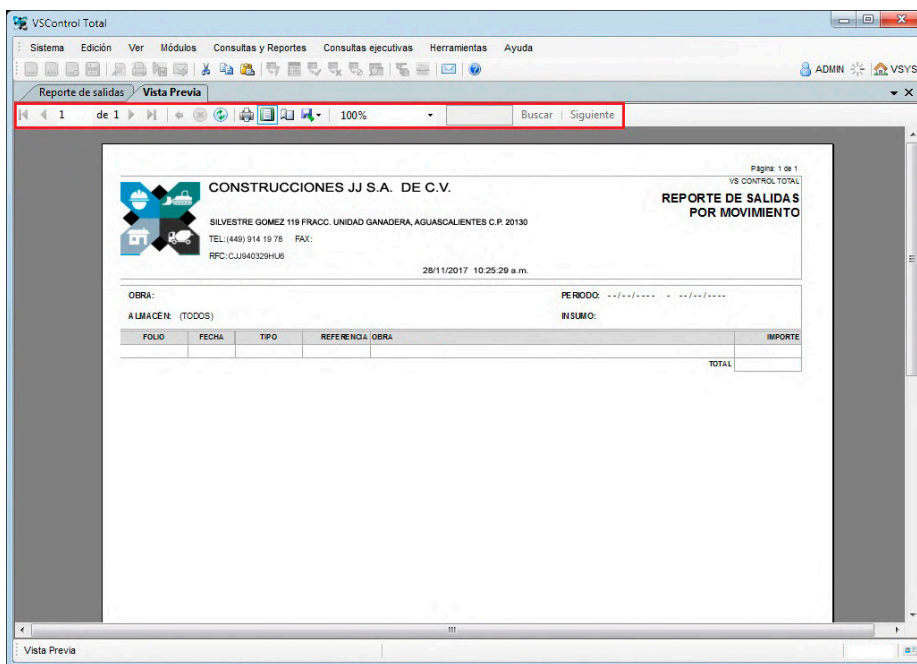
VSControl Total

Sistema Edición Ver Módulos Consultas y Reportes Consultas ejecutivas Herramientas Ayuda

ADMIN VSYS

Reporte de salidas Vista Previa

1 de 1 100% Buscar Siguiente

Página: 1 de 1
VS CONTROL TOTAL

CONSTRUCCIONES JJ S.A. DE C.V.

REPORTE DE SALIDAS POR MOVIMIENTO

SILVESTRE GOMEZ 119 FRACC. UNIDAD GANADERA, AGUASCALIENTES C.P. 20130

TEL:(449) 914 19 78 FAX:

RFC:CJJ940329HU6

28/11/2017 10:25:29 a.m.

OBRA:

PERIODO: --/--/---- - --/--/----

ALMACEN: (TODOS)

INSUMO:

| FOLIO | FECHA | TIPO | REFERENCIA | OBRA | IMPORTE |
|---|---|---|---|---|---|
| | | | | | |

TOTAL

Vista Previa